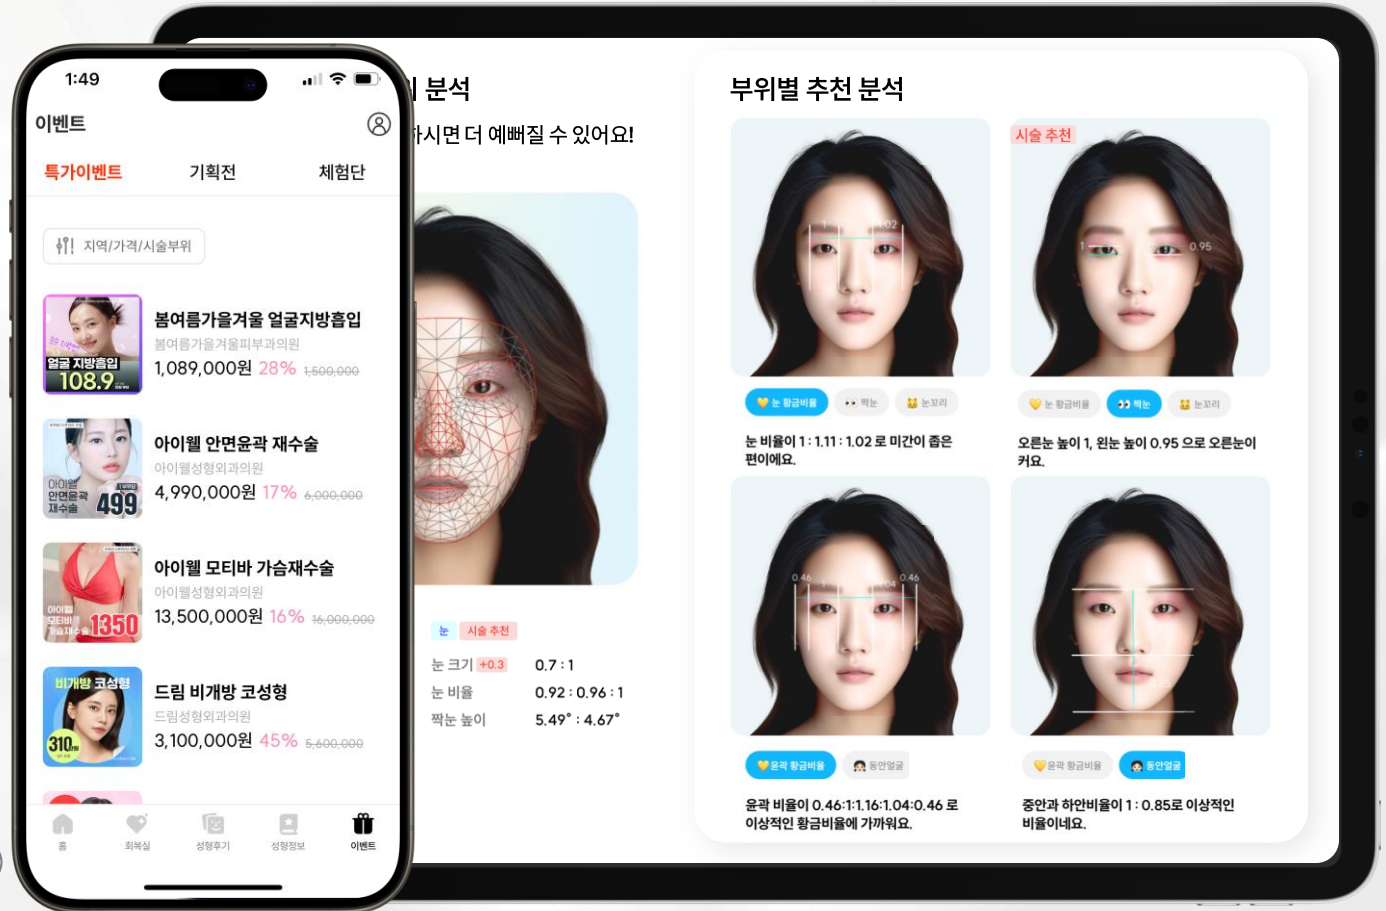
1:49

이벤트

특가이벤트 기획전 체험단

지역/가격/시술부위

얼굴 지방흡입 108.9

봄여름가을겨울 얼굴지방흡입
봄여름가을겨울피부과의원
1,089,000원 28% 1,500,000

아이웰 안면윤곽 재수술 499

아이웰 안면윤곽 재수술
아이웰성형외과의원
4,990,000원 17% 6,000,000

아이웰 모티바 가슴재수술 1350

아이웰 모티바 가슴재수술
아이웰성형외과의원
13,500,000원 16% 16,000,000

비개방 코성형 310

드림 비개방 코성형
드림성형외과의원
3,100,000원 45% 5,600,000

홈 회복실 성형후기 성형정보 이벤트

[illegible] 분석

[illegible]하시면 더 예뻐질 수 있어요!

눈 시술 추천

눈 크기 +0.3 0.7 : 1
눈 비율 0.92 : 0.96 : 1
짝눈 높이 5.49° : 4.67°

부위별 추천 분석

시술 추천

1 1.02
1 0.95

눈 황금비율 짝눈 눈꼬리

눈 비율이 1 : 1.11 : 1.02 로 미간이 좁은 편이에요.

눈 황금비율 짝눈 눈꼬리

오른눈 높이 1, 왼눈 높이 0.95 으로 오른눈이 커요.

0.46 0.46

윤곽 황금비율 동안얼굴

윤곽 비율이 0.46:1:1.16:1.04:0.46 로 이상적인 황금비율에 가까워요.

윤곽 황금비율 동안얼굴

중안과 하안비율이 1 : 0.85로 이상적인 비율이네요.